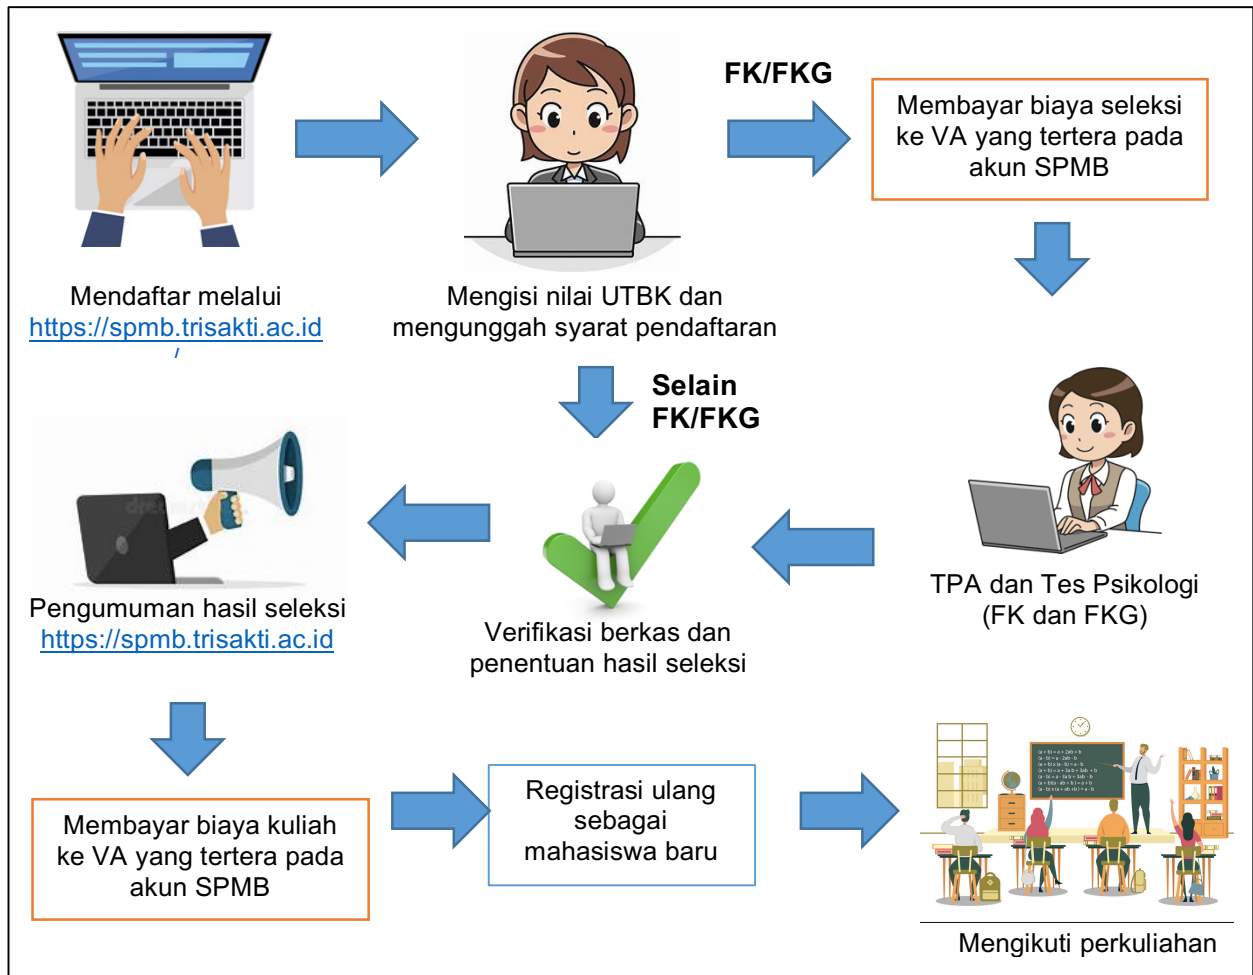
Mendaftar melalui https://spmb.trisakti.ac.id/

Mengisi nilai UTBK dan mengunggah syarat pendaftaran

FK/FKG

Membayar biaya seleksi ke VA yang tertera pada akun SPMB

Selain FK/FKG

TPA dan Tes Psikologi (FK dan FKG)

Verifikasi berkas dan penentuan hasil seleksi

Pengumuman hasil seleksi https://spmb.trisakti.ac.id

Membayar biaya kuliah ke VA yang tertera pada akun SPMB

Registrasi ulang sebagai mahasiswa baru

Mengikuti perkuliahan